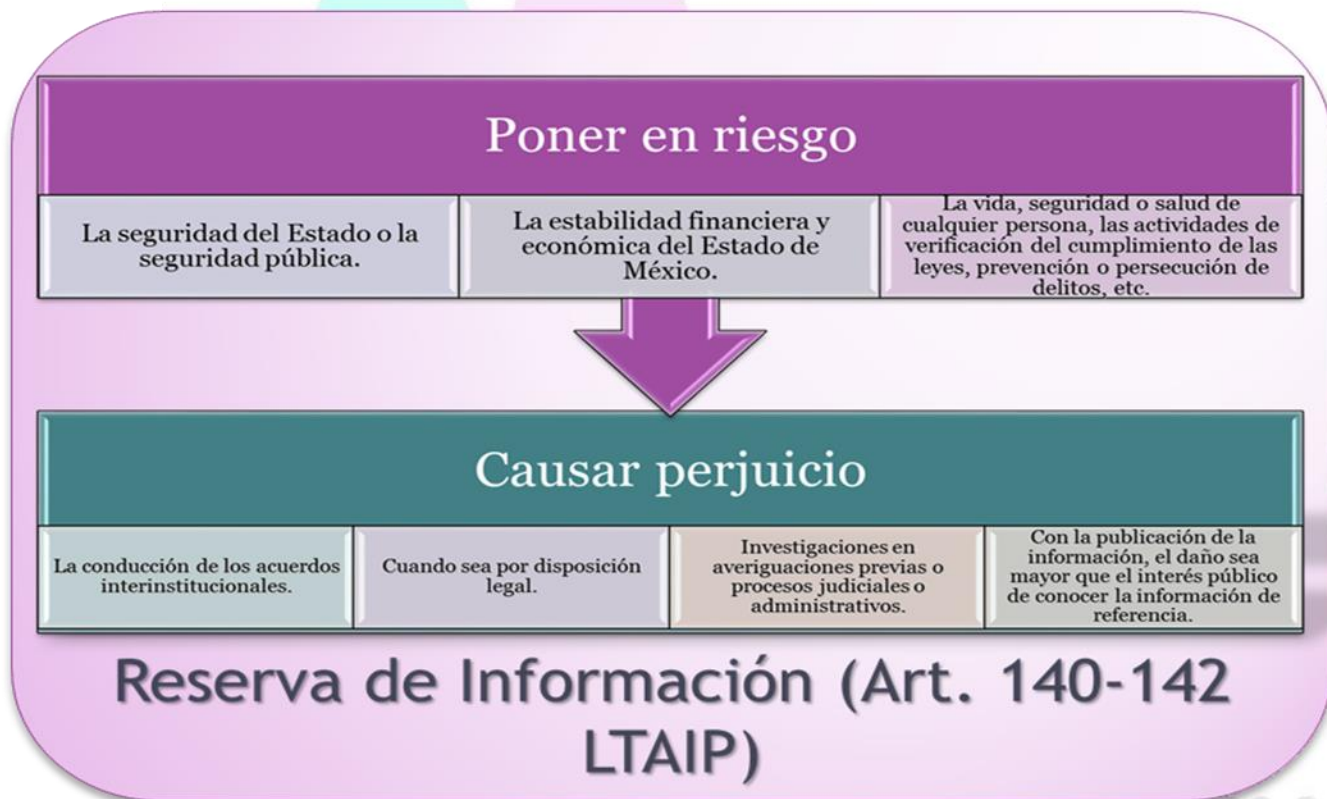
Poner en riesgo

La seguridad del Estado o la seguridad pública.

La estabilidad financiera y económica del Estado de México.

La vida, seguridad o salud de cualquier persona, las actividades de verificación del cumplimiento de las leyes, prevención o persecución de delitos, etc.

Causar perjuicio

La conducción de los acuerdos interinstitucionales.

Cuando sea por disposición legal.

Investigaciones en averiguaciones previas o procesos judiciales o administrativos.

Con la publicación de la información, el daño sea mayor que el interés público de conocer la información de referencia.

Reserva de Información (Art. 140-142 LTAIP)